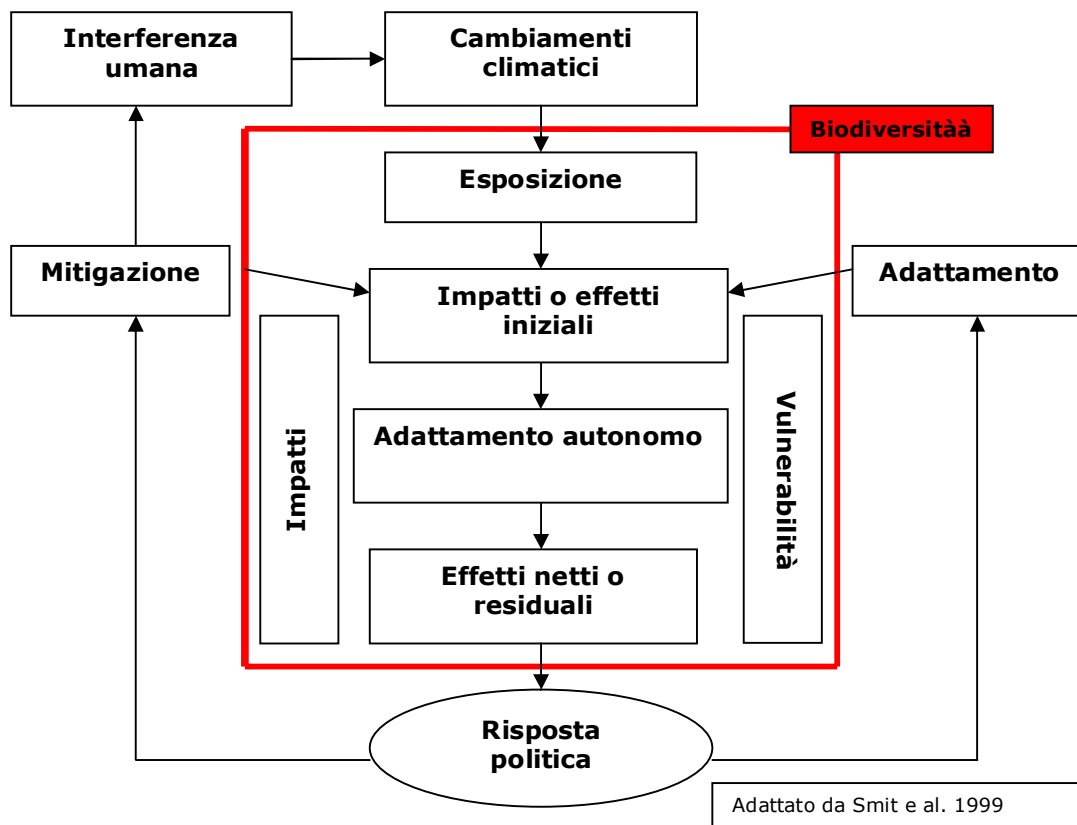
Interferenza umana

Cambiamenti climatici

Biodiversitàà

Esposizione

Mitigazione

Impatti o effetti iniziali

Adattamento

Impatti

Adattamento autonomo

Vulnerabilità

Effetti netti o residuali

Risposta politica

Adattato da Smit e al. 1999